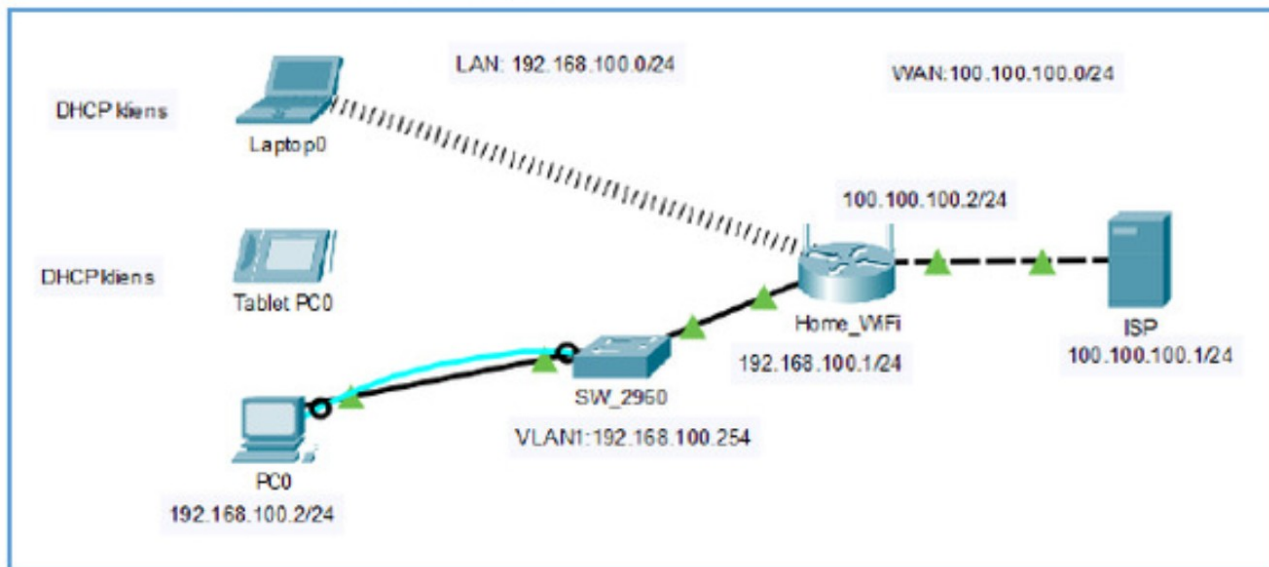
LAN: 192.168.100.0/24

WAN:100.100.100.0/24

DHCP kliens

Laptop0

100.100.100.2/24

DHCP kliens

Tablet PC0

Home_WiFi

ISP

100.100.100.1/24

192.168.100.1/24

SW_2960

VLAN1:192.168.100.254

PC0

192.168.100.2/24